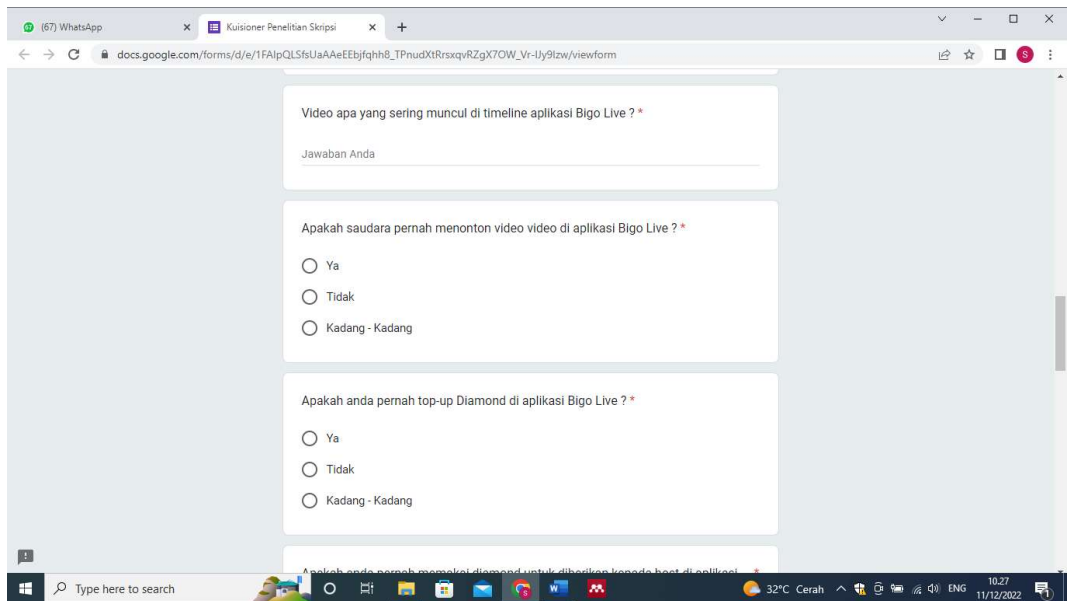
(67) WhatsApp
Kuisioner Penelitian Skripsi
docs.google.com/forms/d/e/1FAIpQLSfsUaAAeEEbjfqhh8_TPnudXtRrsxqvRZgX7OW_Vr-Uy9lzw/viewform

Video apa yang sering muncul di timeline aplikasi Bigo Live ? *

Jawaban Anda

Apakah saudara pernah menonton video video di aplikasi Bigo Live ? *

Ya

Tidak

Kadang - Kadang

Apakah anda pernah top-up Diamond di aplikasi Bigo Live ? *

Ya

Tidak

Kadang - Kadang

Apakah anda pernah memakai diamond untuk diberikan kepada host di aplikasi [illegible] *

Type here to search

32°C Cerah ENG 10.27 11/12/2022